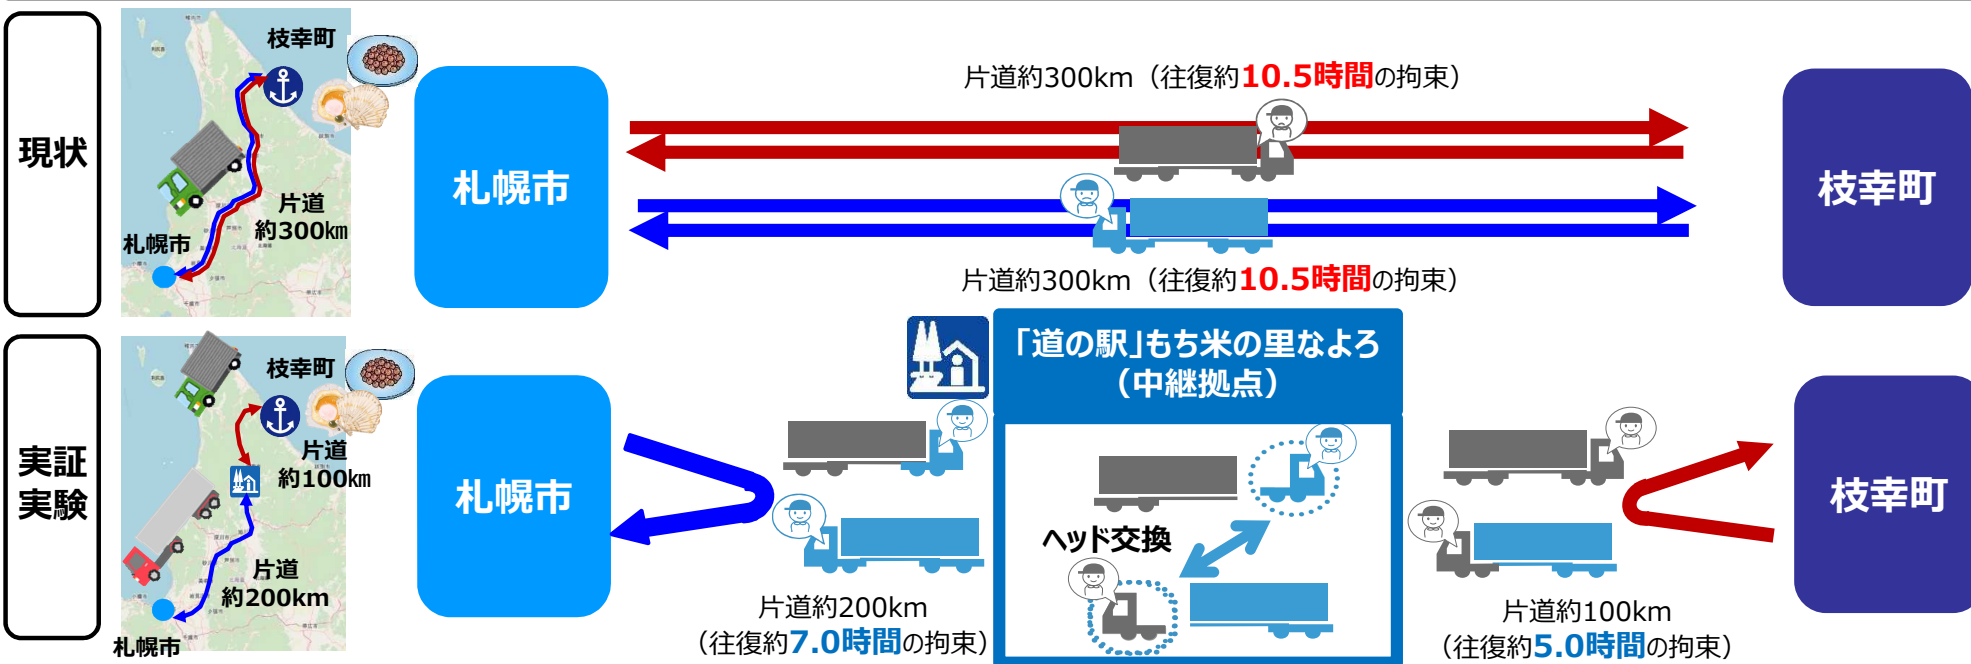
現状

枝幸町

片道
約300km

札幌市

札幌市

片道約300km（往復約10.5時間の拘束）

片道約300km（往復約10.5時間の拘束）

枝幸町

実証
実験

枝幸町

片道
約100km

片道
約200km

札幌市

札幌市

「道の駅」もち米の里なよろ
（中継拠点）

ヘッド交換

片道約200km
（往復約7.0時間の拘束）

片道約100km
（往復約5.0時間の拘束）

枝幸町